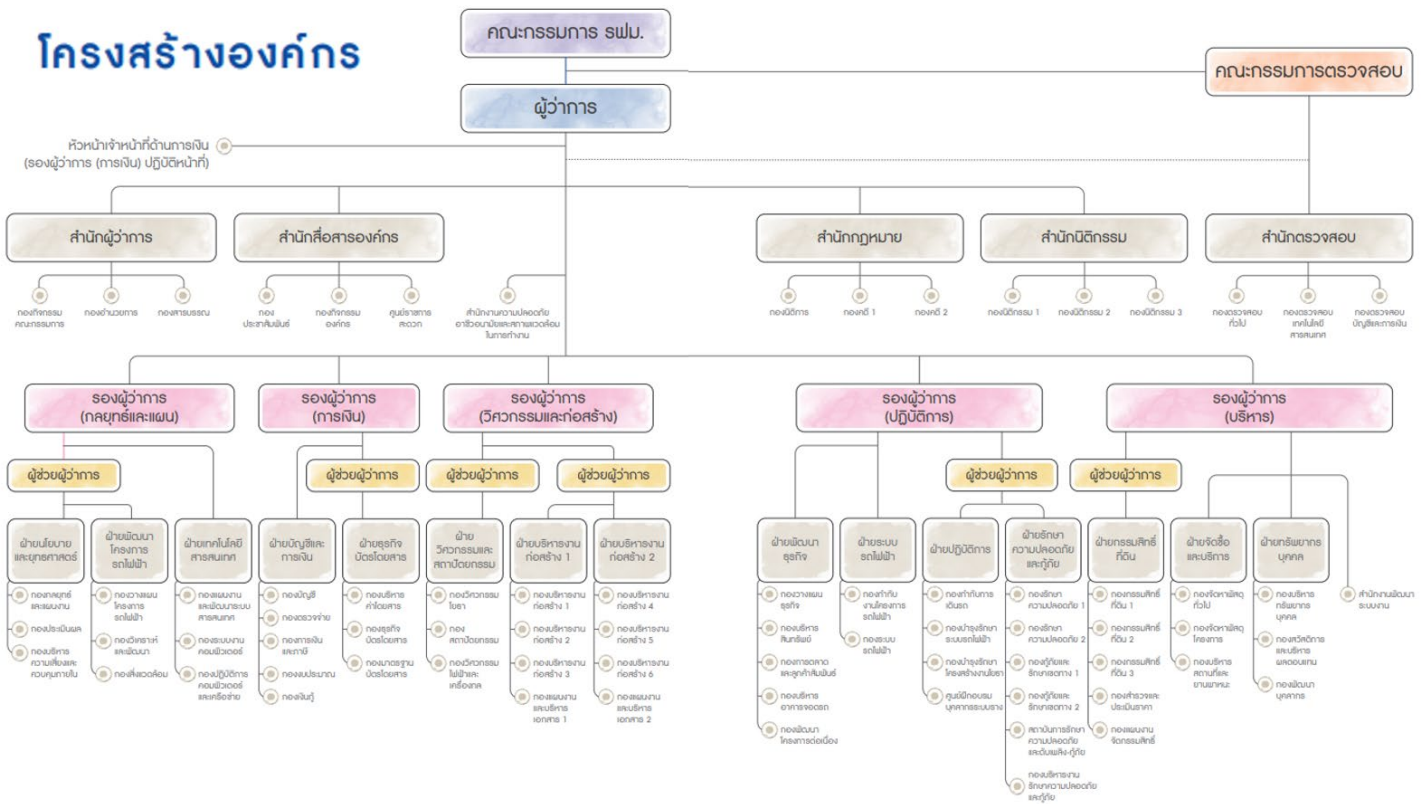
โครงสร้างองค์กร

คณะกรรมการ รฟม.

คณะกรรมการตรวจสอบ

ผู้ว่าการ

หัวหน้าเจ้าหน้าที่ด้านการเงิน (รองผู้ว่าการ (การเงิน) ปฏิบัติหน้าที่)

สำนักผู้ว่าการ

กองกิจการคณะกรรมการ
กองอำนวยการ
กองสารบรรณ

สำนักสื่อสารองค์กร

กองประชาสัมพันธ์
กองกิจกรรมองค์กร
ศูนย์ราชการสะดวก

สำนักงานความปลอดภัย อาชีวอนามัยและสภาพแวดล้อมในการทำงาน

สำนักกฎหมาย

กองนิติการ
กองคดี 1
กองคดี 2

สำนักนิติกรรม

กองนิติกรรม 1
กองนิติกรรม 2
กองนิติกรรม 3

สำนักตรวจสอบ

กองตรวจสอบทั่วไป
กองตรวจสอบเทคโนโลยีสารสนเทศ
กองตรวจสอบบัญชีและการเงิน

รองผู้ว่าการ (กลยุทธ์และแผน)

ผู้ช่วยผู้ว่าการ

ฝ่ายนโยบายและยุทธศาสตร์
กองกลยุทธ์และแผนงาน
กองประเมินผล
กองบริหารความเสี่ยงและควบคุมภายใน

ฝ่ายพัฒนาโครงการรถไฟฟ้า
กองวางแผนโครงการรถไฟฟ้า
กองวิเคราะห์และพัฒนา
กองสิ่งแวดล้อม

ฝ่ายเทคโนโลยีสารสนเทศ
กองแผนงานและพัฒนาระบบสารสนเทศ
กองระบบงานคอมพิวเตอร์
กองปฏิบัติการคอมพิวเตอร์และเครือข่าย

รองผู้ว่าการ (การเงิน)

ผู้ช่วยผู้ว่าการ

ฝ่ายบัญชีและการเงิน
กองบัญชี
กองตรวจจ่าย
กองการเงินและภาษี
กองงบประมาณ
กองเงินกู้

ฝ่ายธุรกิจบัตรโดยสาร
กองบริหารค่าโดยสาร
กองธุรกิจบัตรโดยสาร
กองมาตรฐานบัตรโดยสาร

รองผู้ว่าการ (วิศวกรรมและก่อสร้าง)

ผู้ช่วยผู้ว่าการ

ฝ่ายวิศวกรรมและสถาปัตยกรรม
กองวิศวกรรมโยธา
กองสถาปัตยกรรม
กองวิศวกรรมไฟฟ้าและเครื่องกล

ผู้ช่วยผู้ว่าการ

ฝ่ายบริหารงานก่อสร้าง 1
กองบริหารงานก่อสร้าง 1
กองบริหารงานก่อสร้าง 2
กองบริหารงานก่อสร้าง 3
กองแผนงานและบริหารเอกสาร 1

ฝ่ายบริหารงานก่อสร้าง 2
กองบริหารงานก่อสร้าง 4
กองบริหารงานก่อสร้าง 5
กองบริหารงานก่อสร้าง 6
กองแผนงานและบริหารเอกสาร 2

รองผู้ว่าการ (ปฏิบัติการ)

ฝ่ายพัฒนาธุรกิจ
กองวางแผนธุรกิจ
กองบริหารสินทรัพย์
กองการตลาดและลูกค้าสัมพันธ์
กองบริหารอาคารจอดรถ
กองพัฒนาโครงการต่อเนื่อง

ฝ่ายระบบรถไฟฟ้า
กองกำกับงานโครงการรถไฟฟ้า
กองระบบรถไฟฟ้า

ผู้ช่วยผู้ว่าการ

ฝ่ายปฏิบัติการ
กองกำกับการเดินรถ
กองบำรุงรักษาระบบรถไฟฟ้า
กองบำรุงรักษาโครงสร้างงานโยธา
ศูนย์ฝึกอบรมบุคลากรระบบราง

ฝ่ายรักษาความปลอดภัยและกู้ภัย
กองรักษาความปลอดภัย 1
กองรักษาความปลอดภัย 2
กองกู้ภัยและรักษาเขตทาง 1
กองกู้ภัยและรักษาเขตทาง 2
สถาบันการรักษาความปลอดภัยและดับเพลิง-กู้ภัย
กองบริหารงานรักษาความปลอดภัยและกู้ภัย

รองผู้ว่าการ (บริหาร)

ผู้ช่วยผู้ว่าการ

ฝ่ายกรรมสิทธิ์ที่ดิน
กองกรรมสิทธิ์ที่ดิน 1
กองกรรมสิทธิ์ที่ดิน 2
กองกรรมสิทธิ์ที่ดิน 3
กองสำรวจและประเมินราคา
กองแผนงานจัดกรรมสิทธิ์

ฝ่ายจัดซื้อและบริการ
กองจัดหาพัสดุทั่วไป
กองจัดหาพัสดุโครงการ
กองบริหารสถานที่และยานพาหนะ

ฝ่ายทรัพยากรบุคคล
กองบริหารทรัพยากรบุคคล
กองสวัสดิการและบริหารผลตอบแทน
กองพัฒนาบุคลากร

สำนักงานพัฒนาระบบงาน